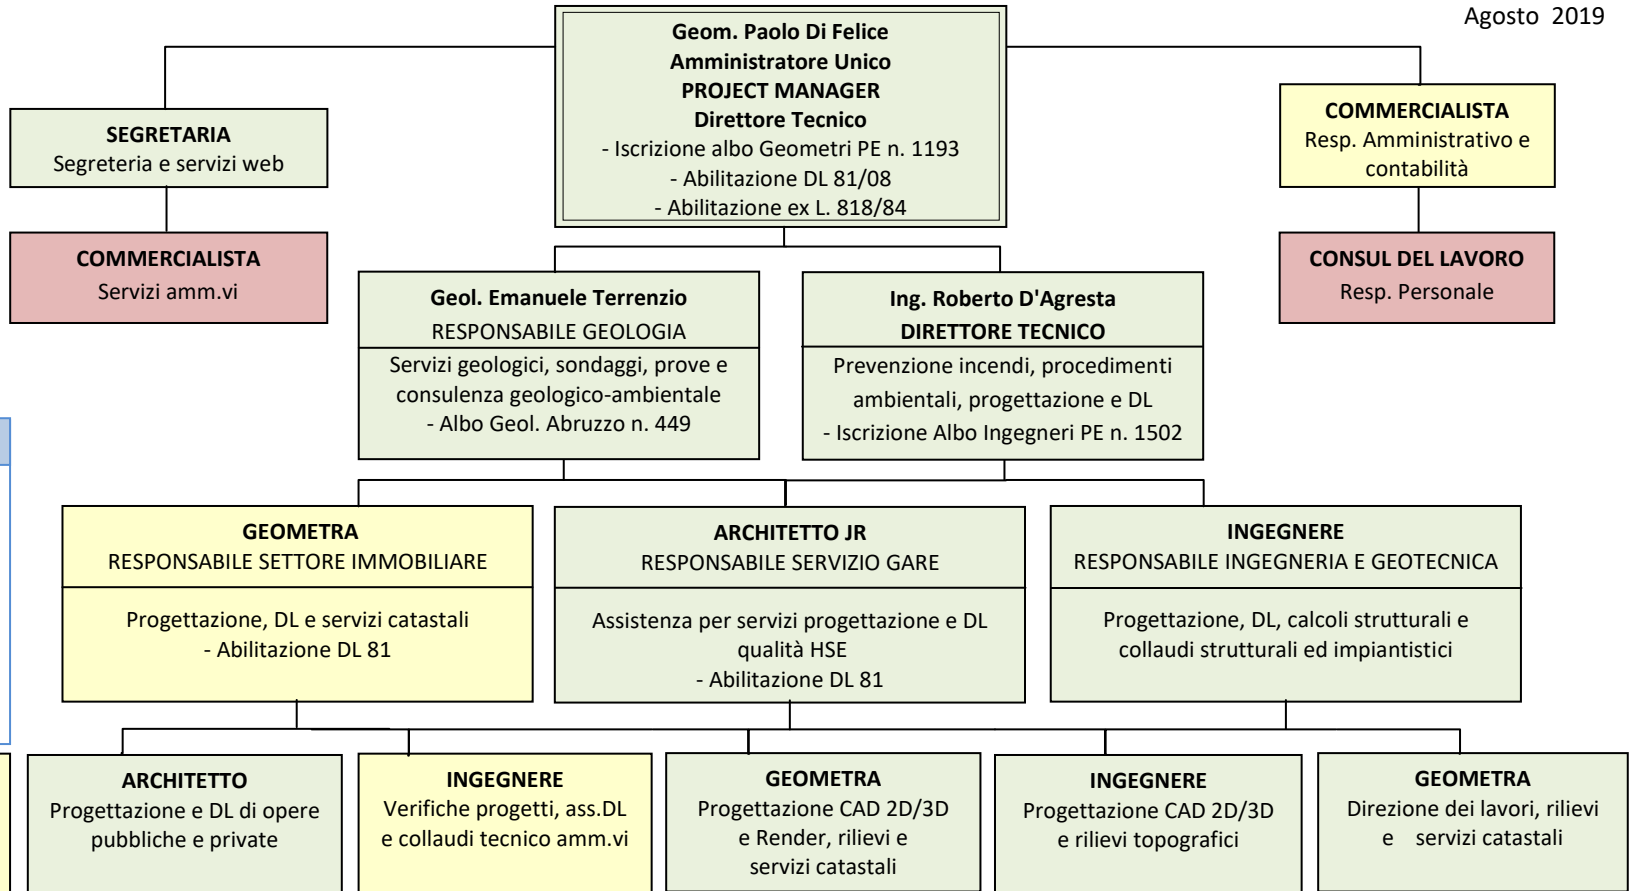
Agosto 2019

Geom. Paolo Di Felice
Amministratore Unico
PROJECT MANAGER
Direttore Tecnico
- Iscrizione albo Geometri PE n. 1193
- Abilitazione DL 81/08
- Abilitazione ex L. 818/84

SEGRETARIA
Segreteria e servizi web

COMMERCIALISTA
Servizi amm.vi

COMMERCIALISTA
Resp. Amministrativo e contabilità

CONSUL DEL LAVORO
Resp. Personale

Geol. Emanuele Terrenzio
RESPONSABILE GEOLOGIA
Servizi geologici, sondaggi, prove e consulenza geologico-ambientale
- Albo Geol. Abruzzo n. 449

Ing. Roberto D'Agresta
DIRETTORE TECNICO
Prevenzione incendi, procedimenti ambientali, progettazione e DL
- Iscrizione Albo Ingegneri PE n. 1502

GEOMETRA
RESPONSABILE SETTORE IMMOBILIARE
Progettazione, DL e servizi catastali
- Abilitazione DL 81

ARCHITETTO JR
RESPONSABILE SERVIZIO GARE
Assistenza per servizi progettazione e DL qualità HSE
- Abilitazione DL 81

INGEGNERE
RESPONSABILE INGEGNERIA E GEOTECNICA
Progettazione, DL, calcoli strutturali e collaudi strutturali ed impiantistici

ARCHITETTO
Progettazione e DL di opere pubbliche e private

INGEGNERE
Verifiche progetti, ass.DL e collaudi tecnico amm.vi

GEOMETRA
Progettazione CAD 2D/3D e Render, rilievi e servizi catastali

INGEGNERE
Progettazione CAD 2D/3D e rilievi topografici

GEOMETRA
Direzione dei lavori, rilievi e servizi catastali